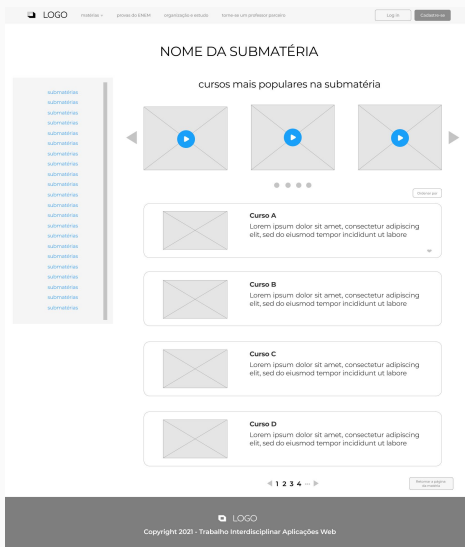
LOGO matérias ▾ provas do ENEM Organização e estudo torne-se um professor parceiro Log in Cadastre-se

NOME DA SUBMATÉRIA

cursos mais populares na submatéria

submatéria
submatéria
submatéria
submatéria
submatéria
submatéria
submatéria
submatéria
submatéria
submatéria
submatéria
submatéria
submatéria
submatéria
submatéria
submatéria
submatéria
submatéria
submatéria
submatéria
submatéria
submatéria

Ordenar por

Curso A
Lorem ipsum dolor sit amet, consectetur adipiscing elit, sed do eiusmod tempor incididunt ut labore

Curso B
Lorem ipsum dolor sit amet, consectetur adipiscing elit, sed do eiusmod tempor incididunt ut labore

Curso C
Lorem ipsum dolor sit amet, consectetur adipiscing elit, sed do eiusmod tempor incididunt ut labore

Curso D
Lorem ipsum dolor sit amet, consectetur adipiscing elit, sed do eiusmod tempor incididunt ut labore

1 2 3 4 ...

Retornar à página da matéria

LOGO
Copyright 2021 - Trabalho Interdisciplinar Aplicações Web